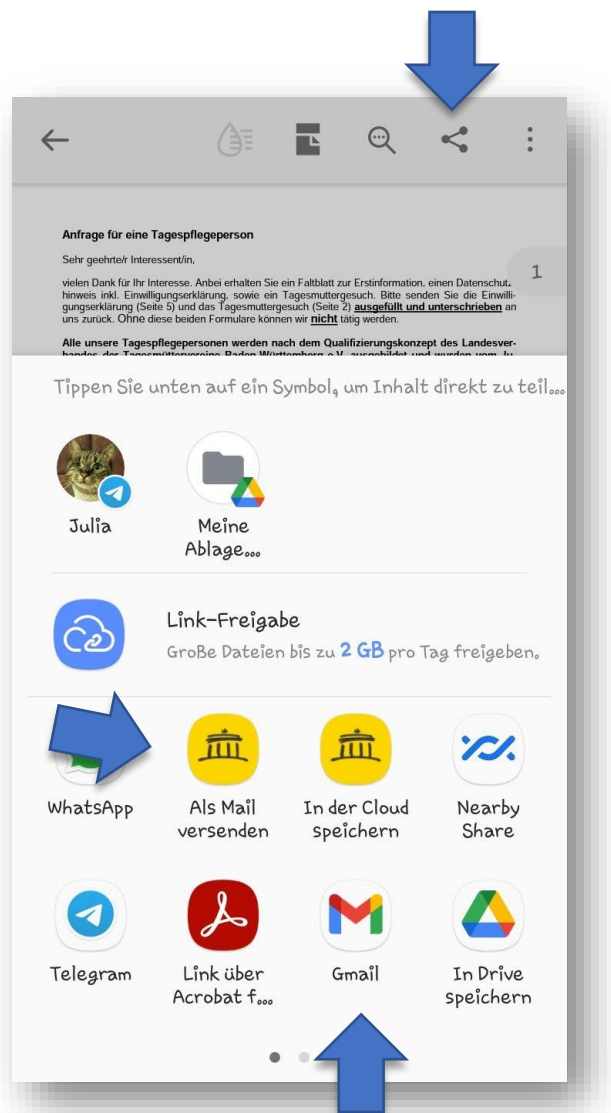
Anfrage für eine Tagespflegeperson

Sehr geehrte/r Interessent/in,

vielen Dank für Ihr Interesse. Anbei erhalten Sie ein Faltblatt zur Erstinformation, einen Datenschutzhinweis inkl. Einwilligungserklärung, sowie ein Tagesmuttergesuch. Bitte senden Sie die Einwilligungserklärung (Seite 5) und das Tagesmuttergesuch (Seite 2) **ausgefüllt und unterschrieben** an uns zurück. Ohne diese beiden Formulare können wir **nicht** tätig werden.

**Alle unsere Tagespflegepersonen werden nach dem Qualifizierungskonzept des Landesver-** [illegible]

1

Tippen Sie unten auf ein Symbol, um Inhalt direkt zu teil...

Julia

Meine Ablage...

Link-Freigabe

Große Dateien bis zu 2 GB pro Tag freigeben.

WhatsApp

Als Mail versenden

In der Cloud speichern

Nearby Share

Telegram

Link über Acrobat f...

Gmail

In Drive speichern